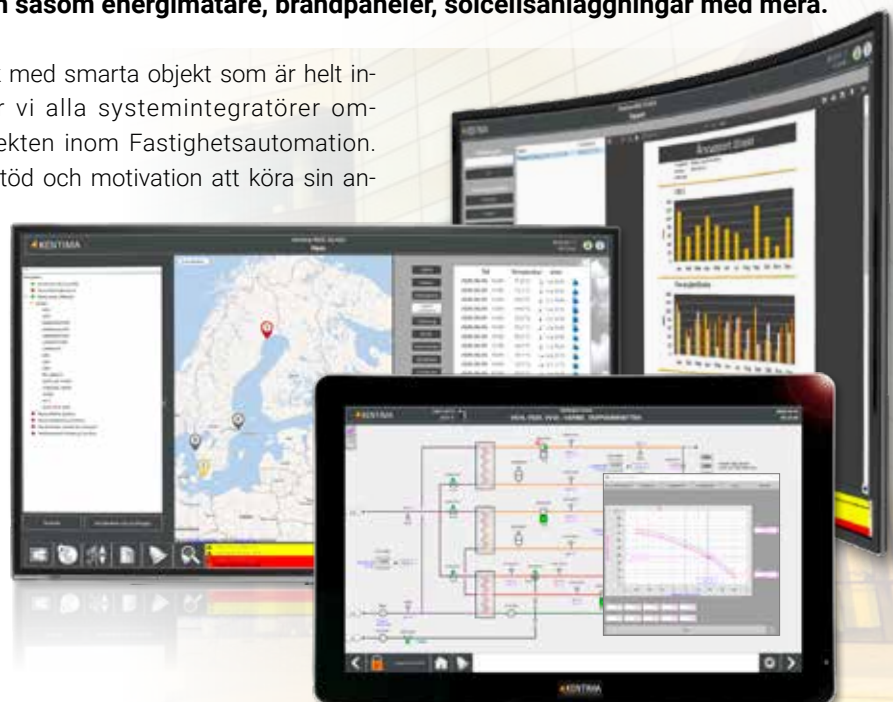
h såsom energimätare, brandpaneler, solcellsanläggningar med mera.

med smarta objekt som är helt inr vi alla systemintegratörer omekten inom Fastighetsautomation. töd och motivation att köra sin an-

KENTIMA

KENTIMA

Årsrapport Energi

KENTIMA

KENTIMA